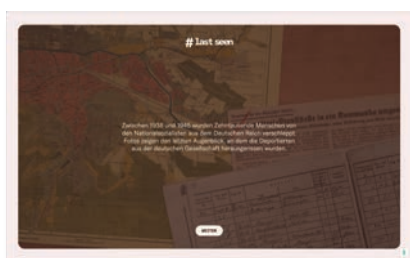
#Last seen

Zwischen 1938 und 1945 wurden Zehntausende Menschen von den Nationalsozialisten aus dem Deutschen Reich verschleppt. Fotos zeigen den letzten Augenblick, an dem die Deportierten aus der deutschen Gesellschaft herausgerissen wurden.

WEITER